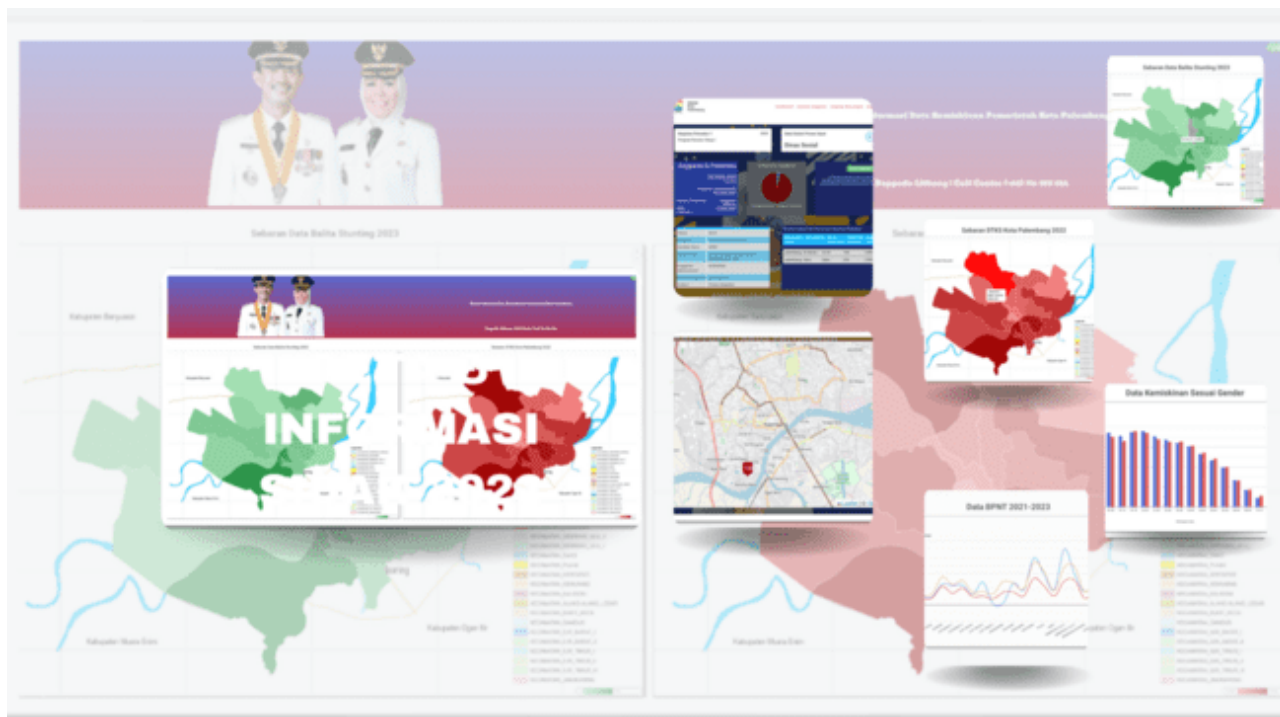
Sebaran Data Balita Stunting 2023

Kabupaten Banyuasin

INFORMASI

Kabupaten Muara Enim

Kabupaten Ogan Ilir

Dinas Sosial

Sebaran Data Balita Stunting 2023

Sebaran DTKS Kota Palembang 2023

Data Kemiskinan Sesuai Gender

Data BPNT 2021-2023